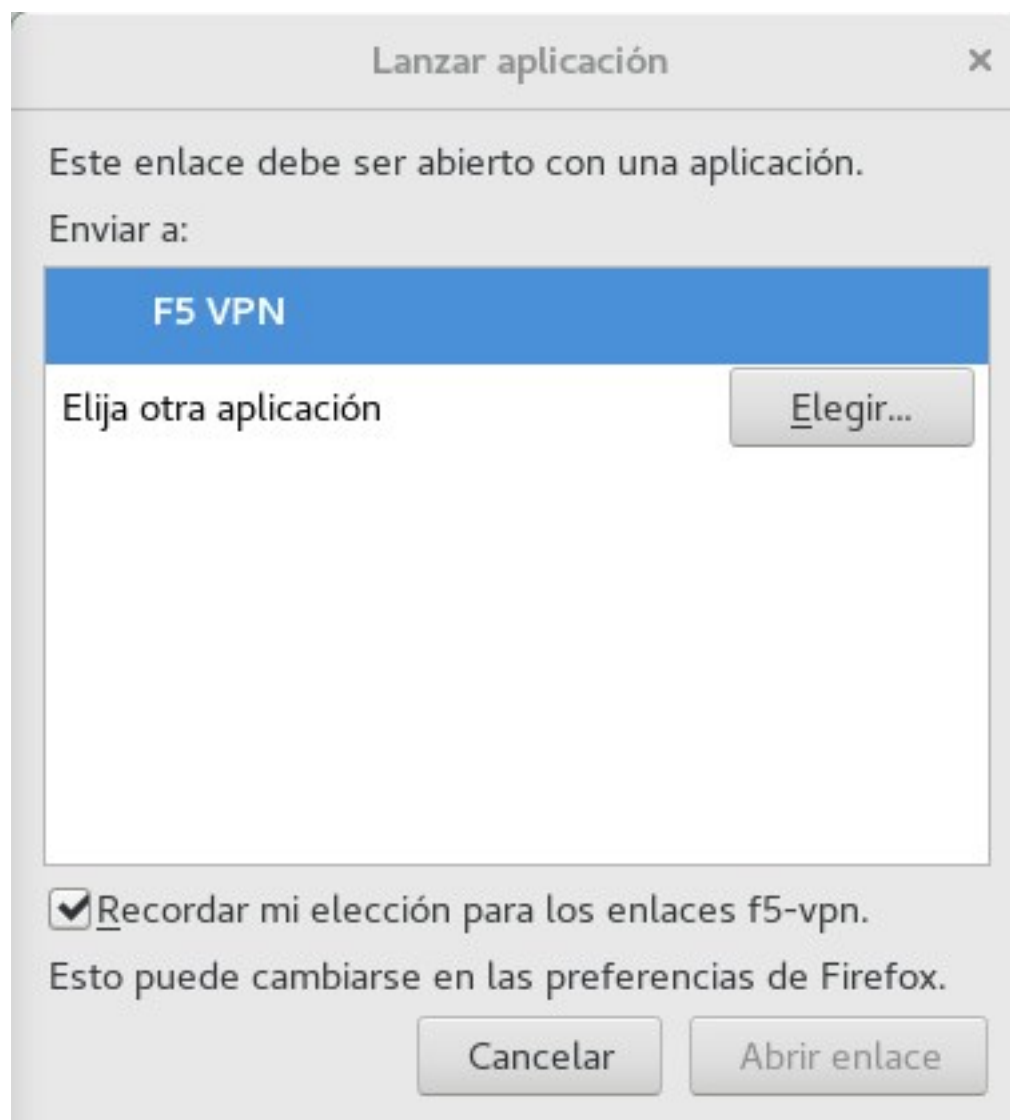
Lanzar aplicación ×

Este enlace debe ser abierto con una aplicación.

Enviar a:

F5 VPN

Elija otra aplicación Elegir...

Recordar mi elección para los enlaces f5-vpn.

Esto puede cambiarse en las preferencias de Firefox.

Cancelar Abrir enlace